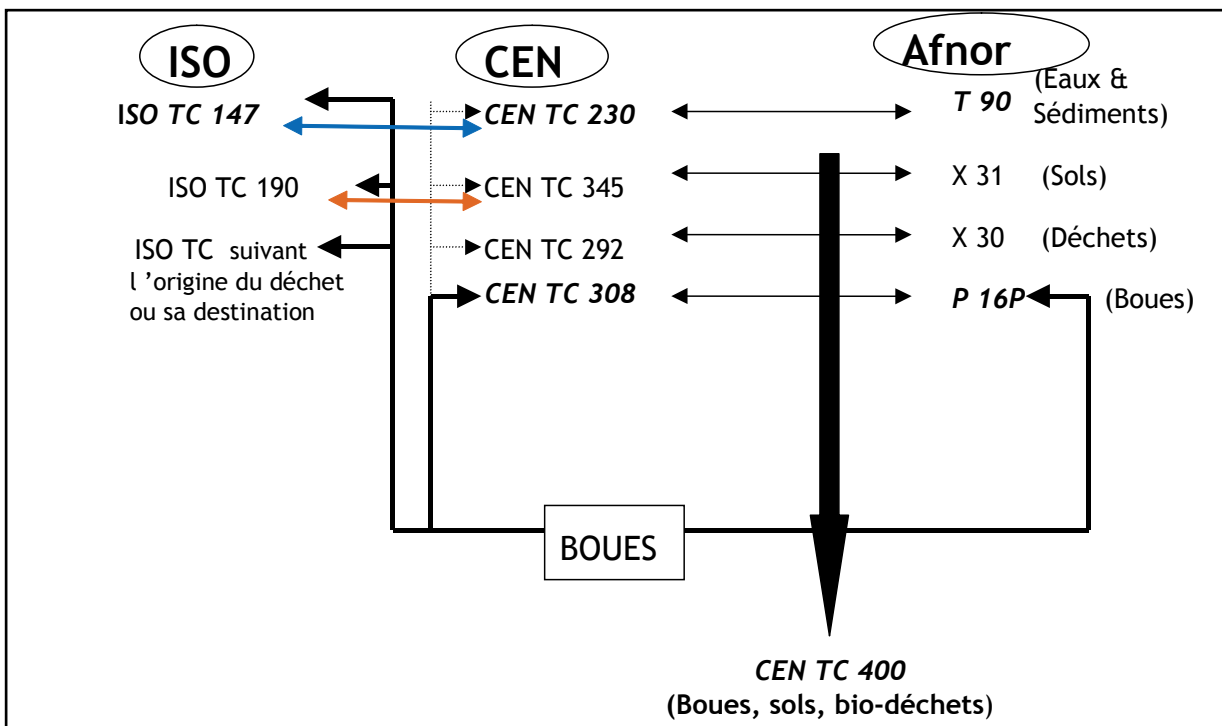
ISO

CEN

Afnor

ISO TC 147

CEN TC 230

T 90 (Eaux & Sédiments)

ISO TC 190

CEN TC 345

X 31 (Sols)

ISO TC suivant l 'origine du déchet ou sa destination

CEN TC 292

X 30 (Déchets)

CEN TC 308

P 16P

(Boues)

BOUES

CEN TC 400
(Boues, sols, bio-déchets)